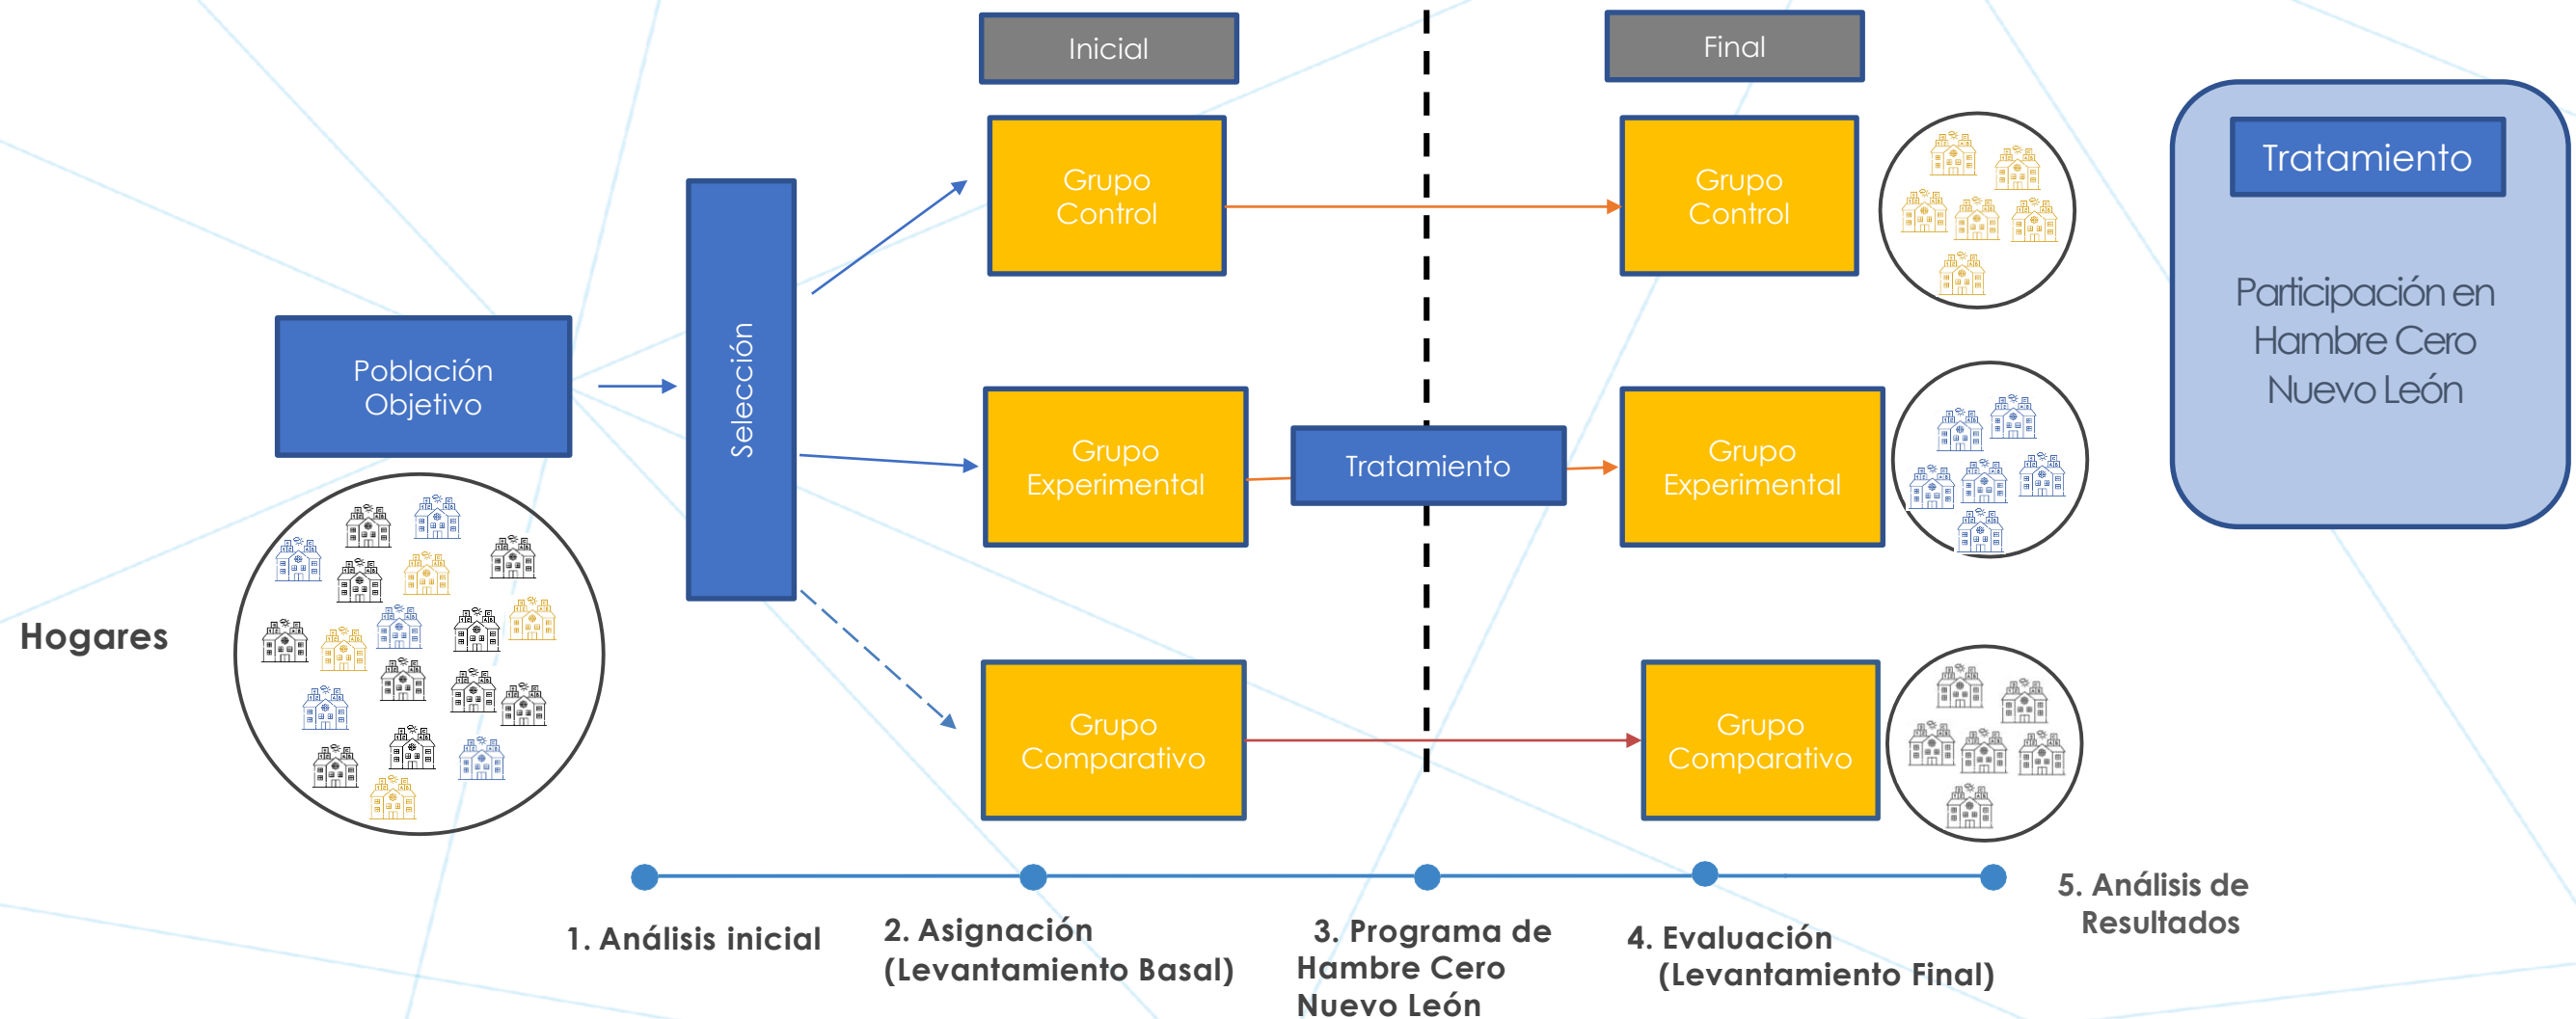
Inicial

Final

Tratamiento

Participación en Hambre Cero Nuevo León

Población Objetivo

Selección

Grupo Control

Grupo Control

Grupo Experimental

Tratamiento

Grupo Experimental

Hogares

Grupo Comparativo

Grupo Comparativo

1. Análisis inicial

2. Asignación (Levantamiento Basal)

3. Programa de Hambre Cero Nuevo León

4. Evaluación (Levantamiento Final)

5. Análisis de Resultados